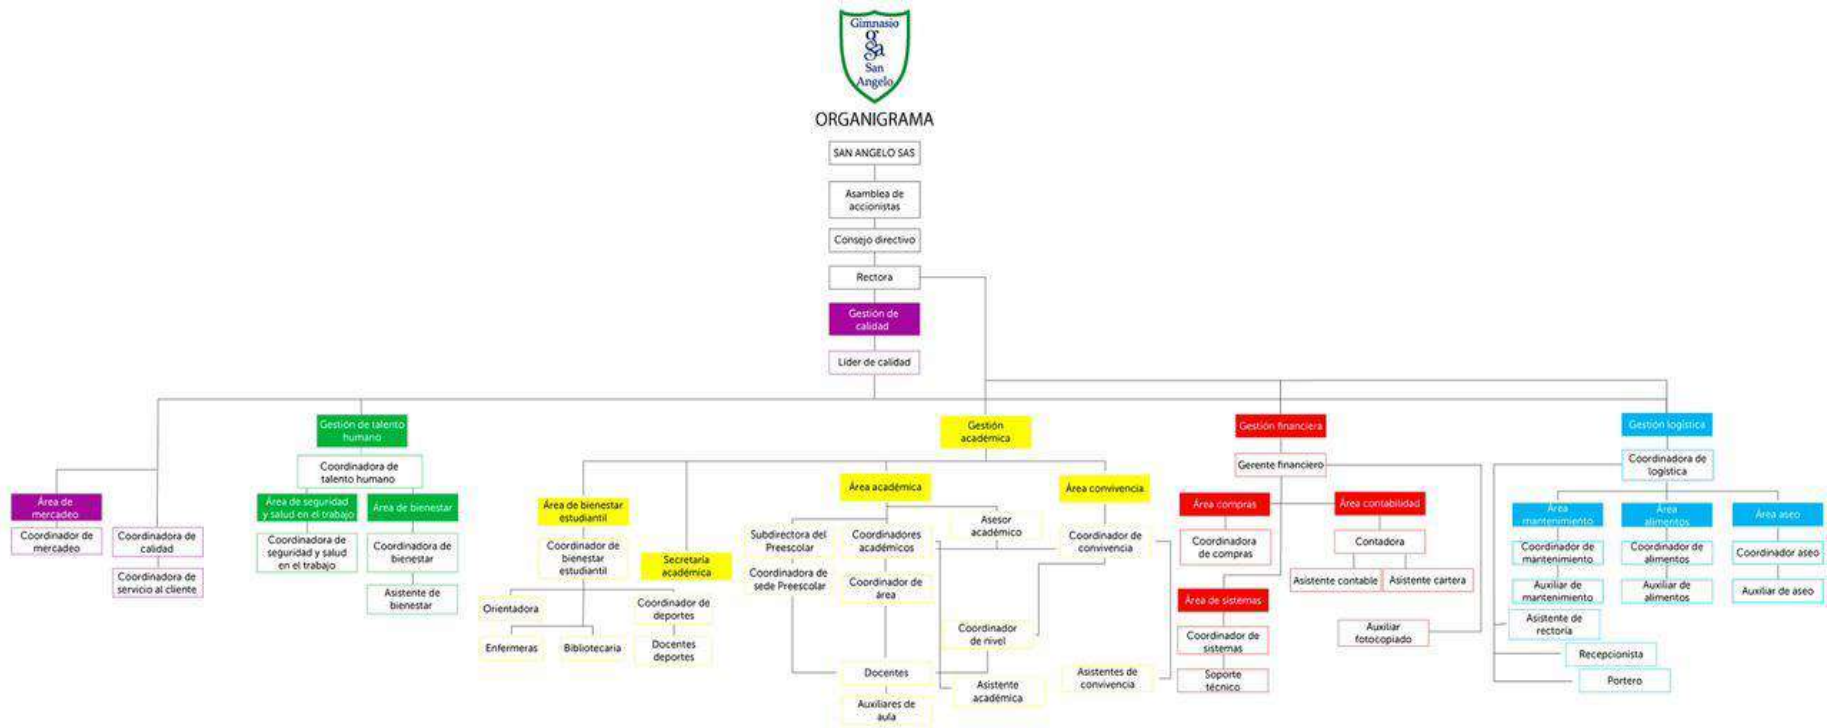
Gimnasio
GSA
San Angelo

ORGANIGRAMA

SAN ANGELO SAS

Asamblea de accionistas

Consejo directivo

Rectora

Gestión de calidad

Líder de calidad

Área de mercadeo

Coordinador de mercadeo

Coordinadora de calidad

Coordinadora de servicio al cliente

Gestión de talento humano

Coordinadora de talento humano

Área de seguridad y salud en el trabajo

Coordinadora de seguridad y salud en el trabajo

Área de bienestar

Coordinadora de bienestar

Asistente de bienestar

Gestión académica

Área de bienestar estudiantil

Coordinador de bienestar estudiantil

Orientadora

Enfermeras

Bibliotecaria

Coordinador de deportes

Docentes deportes

Secretaria académica

Área académica

Subdirectora del Preescolar

Coordinadora de sede Preescolar

Coordinadores académicos

Coordinador de área

Docentes

Auxiliares de aula

Asesor académico

Coordinador de nivel

Asistente académica

Área convivencia

Coordinador de convivencia

Asistentes de convivencia

Gestión financiera

Gerente financiero

Área compras

Coordinadora de compras

Área de sistemas

Coordinador de sistemas

Soporte técnico

Área contabilidad

Contadora

Asistente contable

Asistente cartera

Auxiliar fotocopiado

Gestión logística

Coordinadora de logística

Área mantenimiento

Coordinador de mantenimiento

Auxiliar de mantenimiento

Área alimentos

Coordinador de alimentos

Auxiliar de alimentos

Área aseo

Coordinador aseo

Auxiliar de aseo

Asistente de rectoría

Recepcionista

Portero